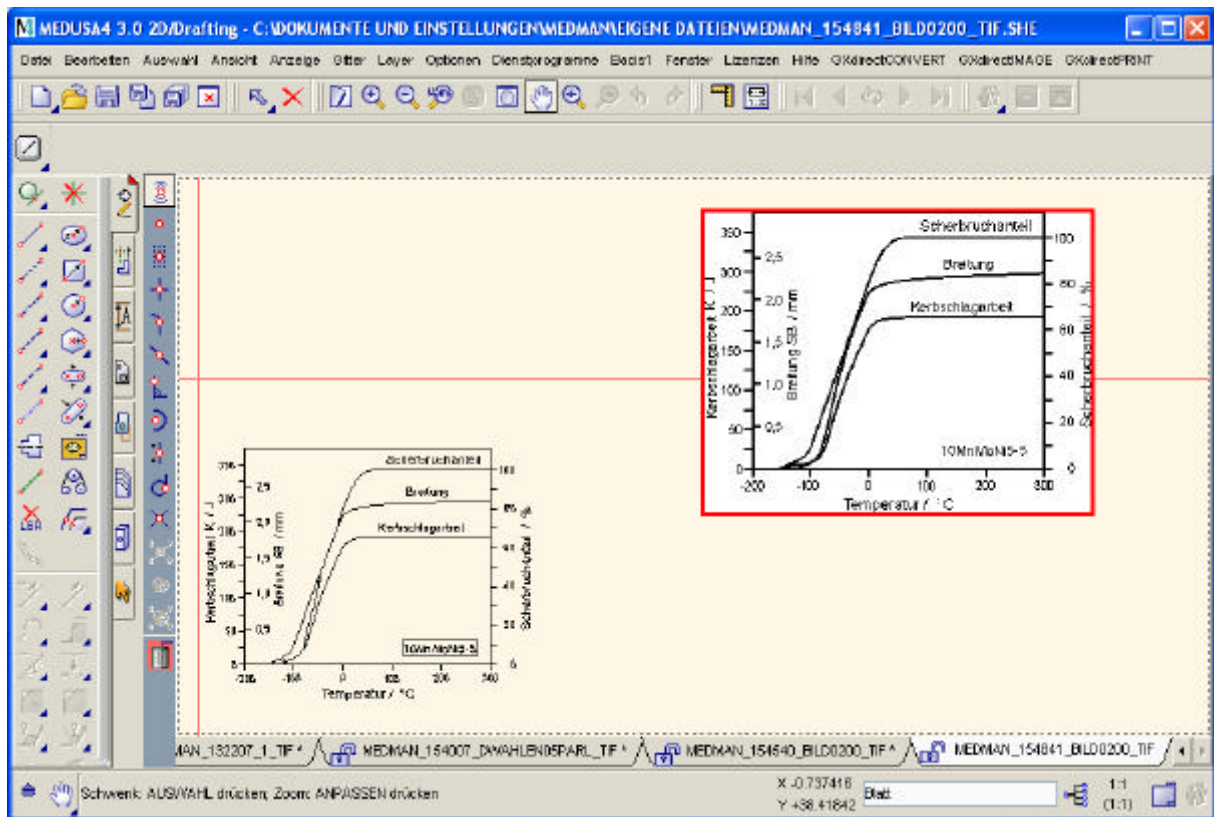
MEDUSA4 3.0 2D/Drafting - C:\DOKUMENTE UND EINSTELLUNGEN\MEDMAN\EIGENE DATEIEN\MEDMAN_154841_BILD0200_TIF.SHE

Datei Bearbeiten Auswahl Ansicht Anzeige Gitter Layer Optionen Dienstprogramme Basis1 Fenster Lizenzen Hilfe GXdirectCONVERT GXdirectIMAGE GXdirectPRINT

Scherbruchanteil
Breitung
Kerbschlagarbeit
Kerbschlagarbeit K / J
Breitung SB / mm
Scherbruchanteil / %
350
300
250
200
150
100
50
0
2,5
2,0
1,5
1,0
0,5
100
80
60
40
20
0
10MnMoNi5-5
-200
-100
0
100
200
300
Temperatur / °C

Scherbruchanteil
Breitung
Kerbschlagarbeit
Kerbschlagarbeit K / J
Breitung SB / mm
Scherbruchanteil / %
350
300
250
200
150
100
50
0
2,5
2,0
1,5
1,0
0,5
100
80
60
40
20
0
10MnMoNi5-5
-200
-100
0
100
200
300
Temperatur / °C

MAN_132207_1_TIF * MEDMAN_154007_DWAHLEN05PARL_TIF * MEDMAN_154540_BILD0200_TIF * MEDMAN_154841_BILD0200_TIF

Schwenk: AUSWAHL drücken; Zoom: ANPASSEN drücken
X -0.737416
Y +38.41842
Blatt
1:1
(1:1)